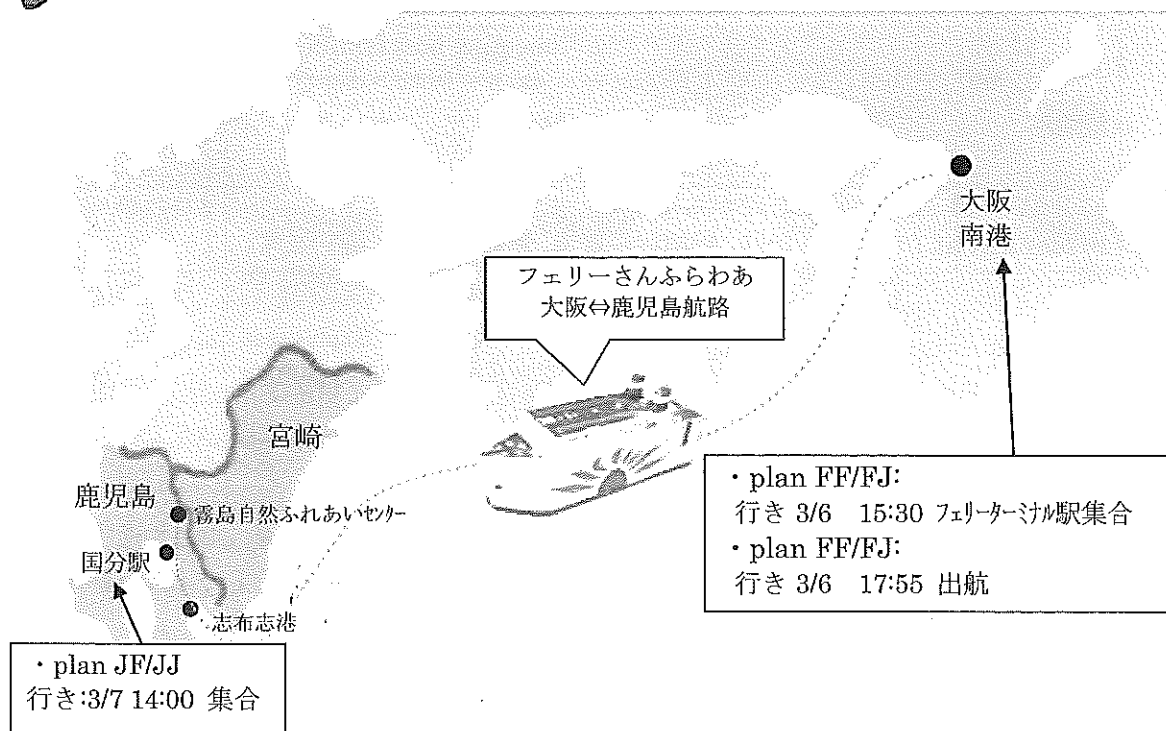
大阪
南港

フェリーさんふらわあ
大阪⇔鹿児島航路

宮崎

鹿児島

霧島自然ふれあいセンター

国分駅

志布志港

・plan FF/FJ:
行き 3/6 15:30 フェリーターミナル駅集合
・plan FF/FJ:
行き 3/6 17:55 出航

・plan JF/JJ
行き:3/7 14:00 集合